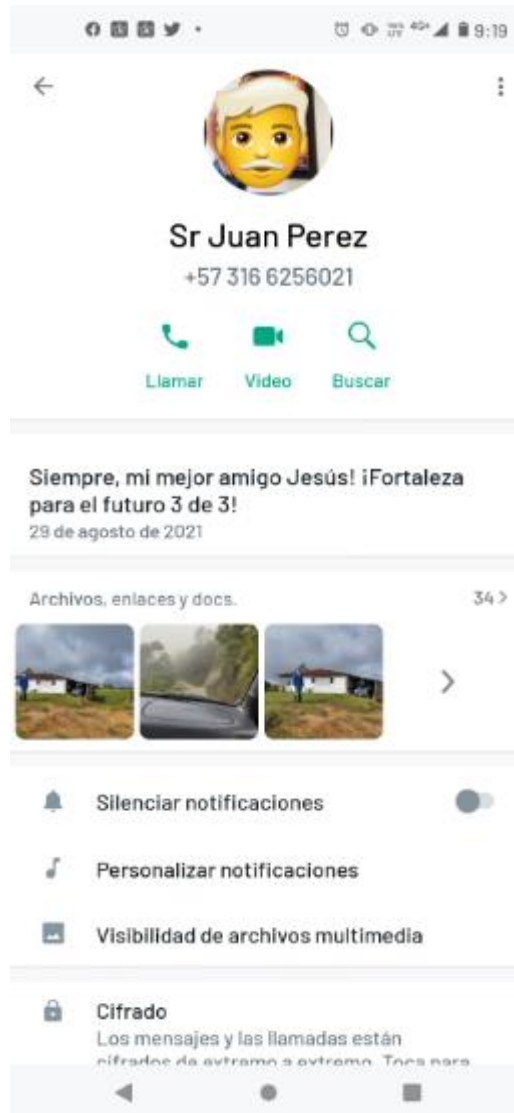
9:19

Sr Juan Perez
+57 316 6256021

Llamar Video Buscar

Siempre, mi mejor amigo Jesús! ¡Fortaleza para el futuro 3 de 3!
29 de agosto de 2021

Archivos, enlaces y docs. 34 >

Silenciar notificaciones

Personalizar notificaciones

Visibilidad de archivos multimedia

Cifrado
Los mensajes y las llamadas están cifrados de extremo a extremo. Toca para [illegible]